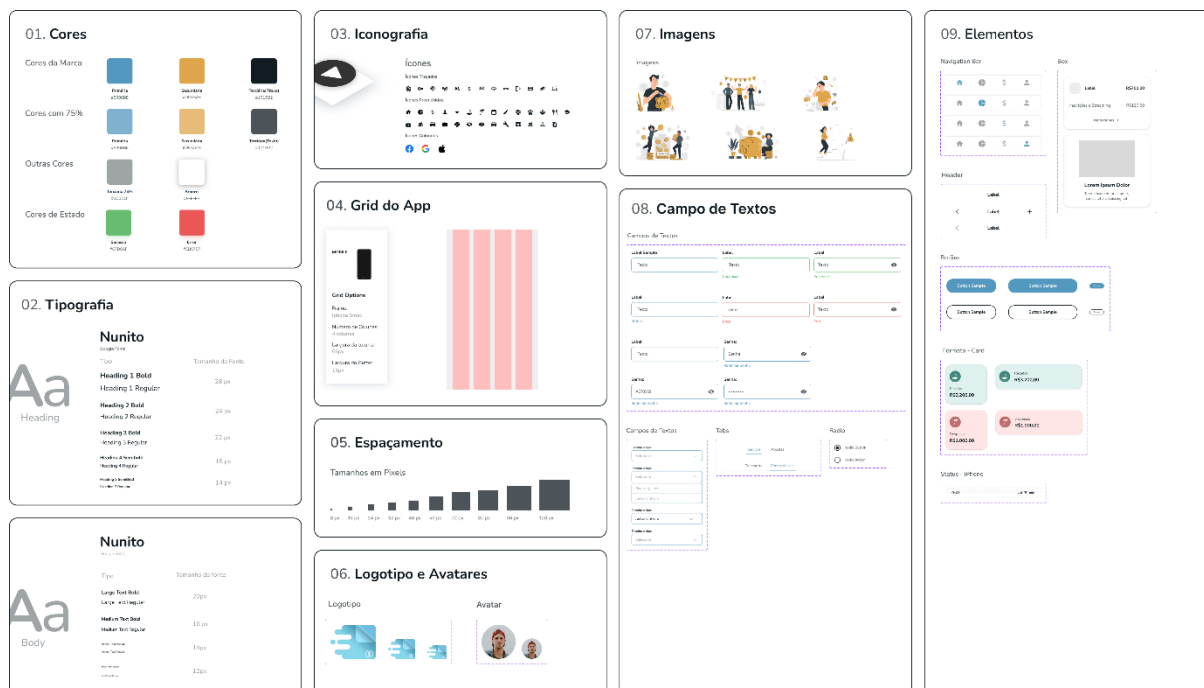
01. Cores

Cores da Marca
Primária
Secundária
Terciária/Texto

Cores com 75%
Primária
Secundária
Terciária/Texto

Outras Cores
Branco

Cores de Estado
Sucesso
Erro

02. Tipografia

Aa
Heading

Nunito
Tipo
Tamanho da Fonte
Heading 1 Bold
Heading 1 Regular
28 px
Heading 2 Bold
Heading 2 Regular
24 px
Heading 3 Bold
Heading 3 Regular
22 px
Heading 4 Semibold
Heading 4 Regular
18 px
14 px

Aa
Body

Nunito
Tipo
Tamanho da fonte
Large Text Bold
Large Text Regular
20px
Medium Text Bold
Medium Text Regular
18 px
14px
12px

03. Iconografia

Ícones
Ícones Traçados
Ícones Preenchidos
Ícones Coloridos

04. Grid do App

Grid Options

05. Espaçamento

Tamanhos em Pixels

06. Logotipo e Avatares

Logotipo
Avatar

07. Imagens

Imagens

08. Campo de Textos

Campo de Textos
Label
Texto
Label
Texto
Label
Texto
Label
Texto
Label
Texto
Label
Texto
Label
Texto
Senha
Senha
Senha
Campos de Textos
Tabs
Radio

09. Elementos

Navigation Bar
Box
Label
Lorem Ipsum Dolor
Header
Label
Label
Label
Botões
Botão Sample
Botão Sample
Botão Sample
Botão Sample
Formato - Card
R$1.202,00
R$1.202,00
Status - iPhone